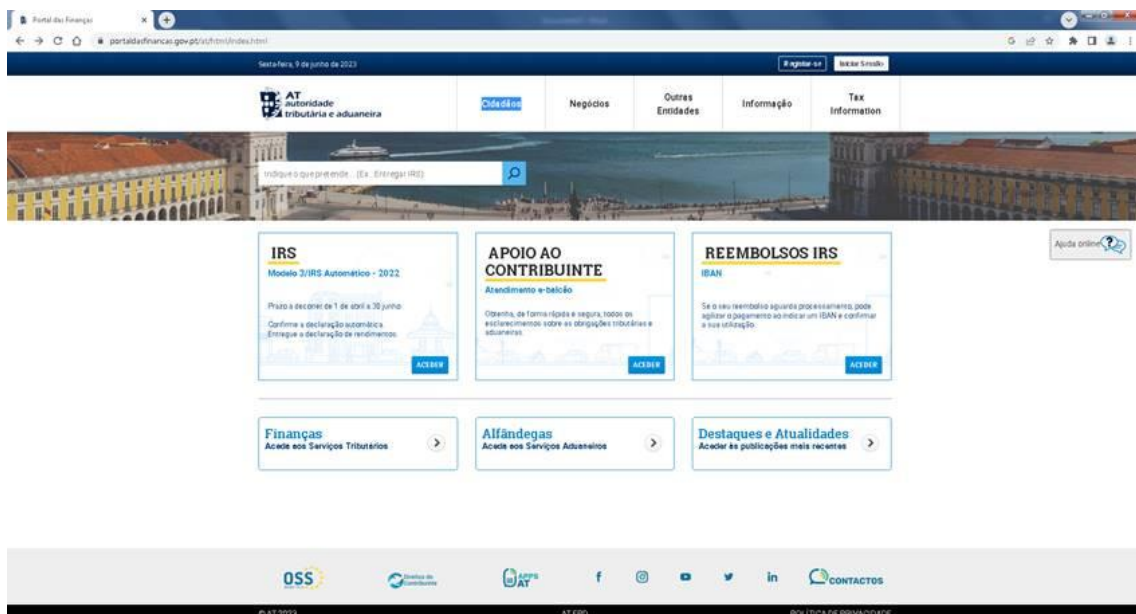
Portal das Finanças
portaldasfinancas.gov.pt/at/html/index.html

Sexta-feira, 9 de junho de 2023
Registar-se
Iniciar Sessão

AT autoridade tributária e aduaneira
Cidadãos
Negócios
Outras Entidades
Informação
Tax Information

Indique o que pretende... (Ex.: Entregar IRS)

IRS
Modelo 3/IRS Automático - 2022
Prazo a decorrer de 1 de abril a 30 junho
Confirme a declaração automática
Entregue a declaração de rendimentos
ACEDER

APOIO AO CONTRIBUINTE
Atendimento e-balcão
Obtenha, de forma rápida e segura, todos os esclarecimentos sobre as obrigações tributárias e aduaneiras.
ACEDER

REEMBOLSOS IRS
IBAN
Se o seu reembolso aguarda processamento, pode agilizar o pagamento ao indicar um IBAN e confirmar a sua utilização.
ACEDER

Ajuda online

Finanças
Aceda aos Serviços Tributários

Alfândegas
Aceda aos Serviços Aduaneiros

Destaques e Atualidades
Aceder às publicações mais recentes

OSS
Direitos do Contribuinte
APPS AT
CONTACTOS

© AT 2023
AT EPD
POLÍTICA DE PRIVACIDADE